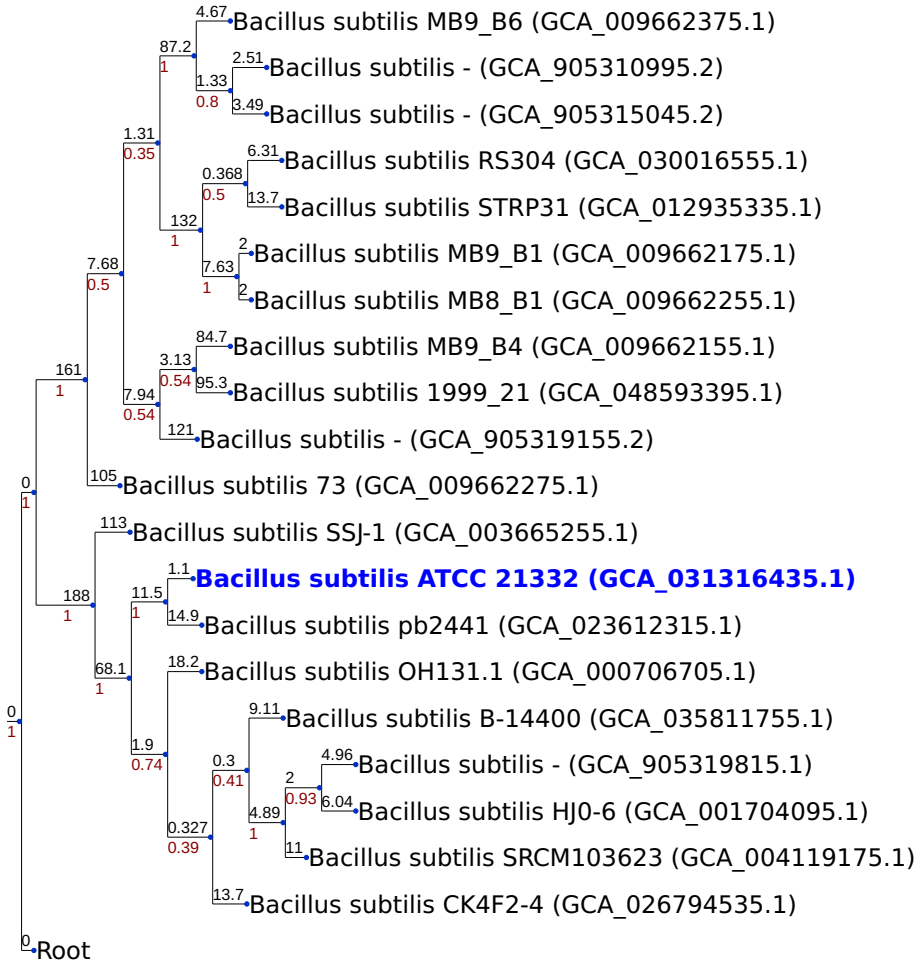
4.67 Bacillus subtilis MB9_B6 (GCA_009662375.1)
87.2
1
2.51 Bacillus subtilis - (GCA_905310995.2)
1.33
0.8
3.49 Bacillus subtilis - (GCA_905315045.2)
1.31
0.35
6.31 Bacillus subtilis RS304 (GCA_030016555.1)
0.368
0.5
13.7 Bacillus subtilis STRP31 (GCA_012935335.1)
132
1
2 Bacillus subtilis MB9_B1 (GCA_009662175.1)
7.63
1
2 Bacillus subtilis MB8_B1 (GCA_009662255.1)
7.68
0.5
84.7 Bacillus subtilis MB9_B4 (GCA_009662155.1)
3.13
0.54
95.3 Bacillus subtilis 1999_21 (GCA_048593395.1)
161
1
7.94
0.54
121 Bacillus subtilis - (GCA_905319155.2)
0
1
105 Bacillus subtilis 73 (GCA_009662275.1)
113 Bacillus subtilis SSJ-1 (GCA_003665255.1)
1.1 Bacillus subtilis ATCC 21332 (GCA_031316435.1)
188
1
11.5
1
14.9 Bacillus subtilis pb2441 (GCA_023612315.1)
68.1
1
18.2 Bacillus subtilis OH131.1 (GCA_000706705.1)
9.11 Bacillus subtilis B-14400 (GCA_035811755.1)
0
1
1.9
0.74
0.3
0.41
4.96 Bacillus subtilis - (GCA_905319815.1)
2
0.93
6.04 Bacillus subtilis HJ0-6 (GCA_001704095.1)
4.89
1
0.327
0.39
11 Bacillus subtilis SRCM103623 (GCA_004119175.1)
13.7 Bacillus subtilis CK4F2-4 (GCA_026794535.1)
0 Root